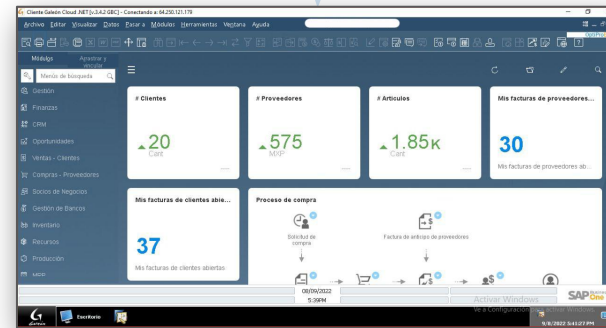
Cliente Gelsion Cloud .NET (v.3.8.2 GBC) - Conectando a: 64.250.121.179

Archivo Editar Visualizar Datos Pasar a Módulos Herramientas Ventana Ayuda

Módulos Arrastrar y vincular

Menús de búsqueda

Gestión
Finanzas
CRM
Oportunidades
Ventas - Clientes
Compras - Proveedores
Socios de Negocios
Gestión de Bancos
Inventario
Recursos
Producción
MRP

# Clientes
20
Cant

# Proveedores
575
MXP

# Artículos
1.85K
Cant

Mis facturas de proveedores...
30
Mis facturas de proveedores ab...

Mis facturas de clientes abie...
37
Mis facturas de clientes abiertas

Proceso de compra
Solicitud de compra
Factura de anticipo de proveedores

08/09/2022
5:39PM

Activar Windows
Ve a Configuración para activar Windows.

SAP Business One

Escritorio

9/8/2022 5:41:27 PM